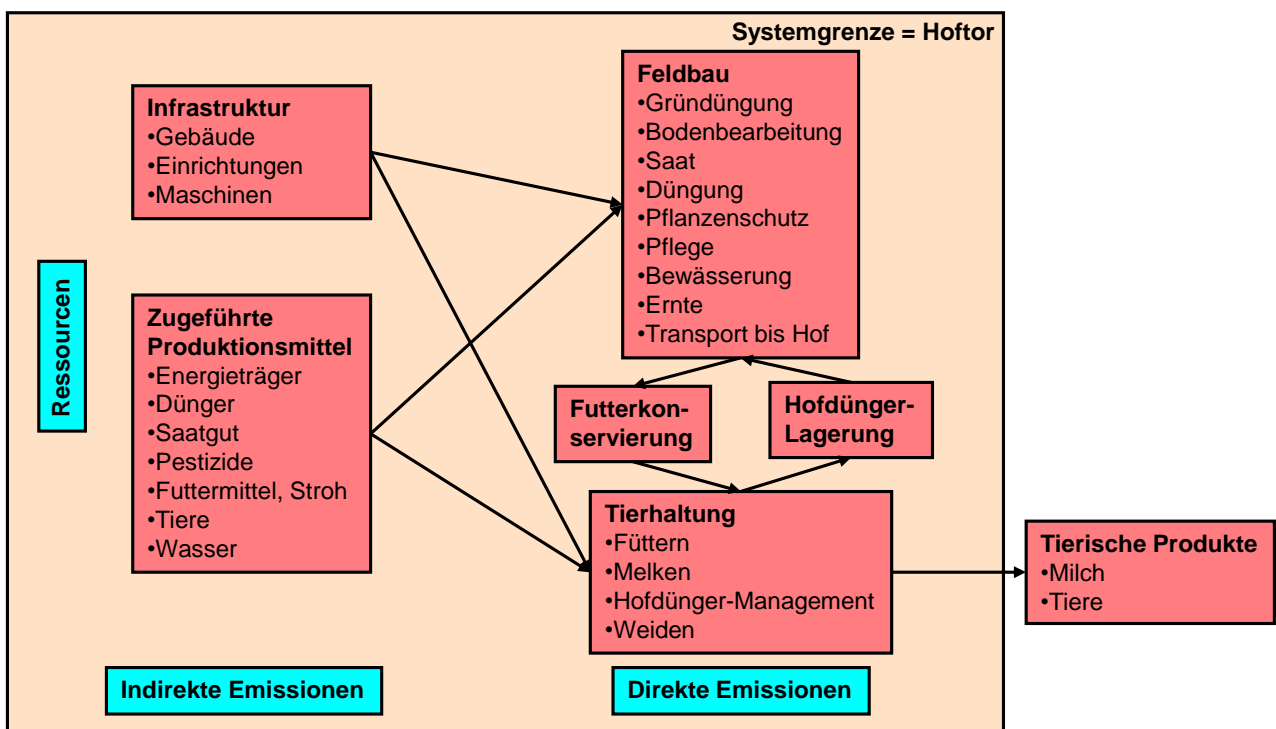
Systemgrenze = Hoftor

Ressourcen

Infrastruktur
•Gebäude
•Einrichtungen
•Maschinen

Zugeführte Produktionsmittel
•Energieträger
•Dünger
•Saatgut
•Pestizide
•Futtermittel, Stroh
•Tiere
•Wasser

Feldbau
•Gründüngung
•Bodenbearbeitung
•Saat
•Düngung
•Pflanzenschutz
•Pflege
•Bewässerung
•Ernte
•Transport bis Hof

Futterkonservierung

Hofdünger-Lagerung

Tierhaltung
•Füttern
•Melken
•Hofdünger-Management
•Weiden

Tierische Produkte
•Milch
•Tiere

Indirekte Emissionen

Direkte Emissionen